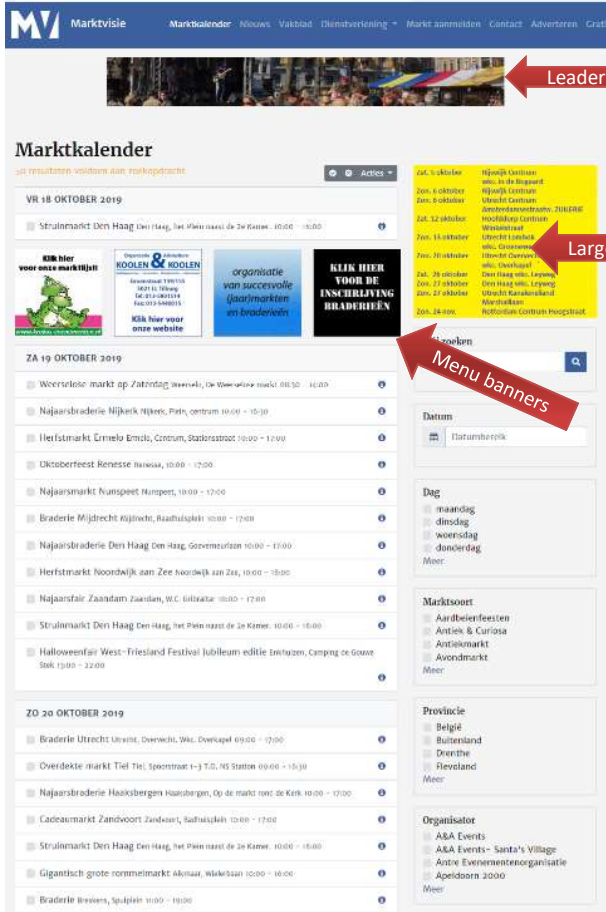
MV Marktvisie Marktkalender Nieuws Vakblad Dienstverlening ▾ Markt aanmelden Contact Adverteren Grat

Leader

Marktkalender

38 resultaten voldoen aan zoekopdracht

Acties ▾

VR 18 OKTOBER 2019

Struinmarkt Den Haag Den Haag, het Plein naast de 2e Kamer. 10:00 - 16:00

Klik hier voor onze marktlijst!

Organisatie & Adviesburo KOOLEN & KOOLEN

Klik hier voor onze website

organisatie van succesvolle (jaar)markten en braderieën

KLIK HIER VOOR DE INSCHRIJVING BRADERIEËN

Zat. 5 oktober Nijkerk Centrum
Zon. 6 oktober Nijverdal Centrum
Zon. 6 oktober Utrecht Centrum
Zat. 12 oktober Hoofddorp Centrum
Zon. 13 oktober Utrecht Lombok
Zon. 20 oktober Utrecht Overvecht
Zat. 26 oktober Den Haag
Zon. 27 oktober Den Haag
Zon. 27 oktober Utrecht
Zon. 24 nov. Rotterdam Centrum Hoogstraat

Larg

Menu banners

ZA 19 OKTOBER 2019

Weerselose markt op Zaterdag Weerselo, De Weerselose markt 08:30 - 16:00

Najaarsbraderie Nijkerk Nijkerk, Plein, centrum 10:00 - 16:30

Herfstmarkt Ermelo Ermelo, Centrum, Stationsstraat 10:00 - 17:00

Oktoberfeest Renesse Renesse, 10:00 - 17:00

Najaarsmarkt Nunspeet Nunspeet, 10:00 - 17:00

Braderie Mijdrecht Mijdrecht, Raadhuisplein 10:00 - 17:00

Najaarsbraderie Den Haag Den Haag, Gotevenneurlaan 10:00 - 17:00

Herfstmarkt Noordwijk aan Zee Noordwijk aan Zee, 10:00 - 16:00

Najaarsfair Zaandam Zaandam, W.C. Gilltraat 10:00 - 17:00

Struinmarkt Den Haag Den Haag, het Plein naast de 2e Kamer. 10:00 - 16:00

Halloweenfair West-Friesland Festival jubileum editie Enkhuizen, Camping de Gouwe Stek 13:00 - 22:00

ZO 20 OKTOBER 2019

Braderie Utrecht Utrecht, Overvecht, Wkc. Overkapel 09:00 - 17:00

Overdekte markt Tiel Tiel, Spoorstraat 1-3 T.O. NS Station 09:00 - 16:30

Najaarsbraderie Haaksbergen Haaksbergen, Op de markt rond de Kerk 10:00 - 17:00

Cadeaumarkt Zandvoort Zandvoort, Raadhuisplein 10:00 - 17:00

Struinmarkt Den Haag Den Haag, het Plein naast de 2e Kamer. 10:00 - 16:00

Gigantisch grote rommelmarkt Alkmaar, Wielerbaan 10:00 - 16:00

Braderie Breukens, Spuiplein 11:00 - 16:00

zoeken

Datum
Datumbereik

Dag
maandag
dinsdag
woensdag
donderdag
Meer

Marktsoort
Aardbeienfeesten
Antiek & Curiosa
Antiekmarkt
Avondmarkt
Meer

Provincie
België
Buitenland
Drenthe
Flevoland
Meer

Organisator
A&A Events
A&A Events- Santa's Village
Antre Evenementenorganisatie
Apeldoorn 2000
Meer